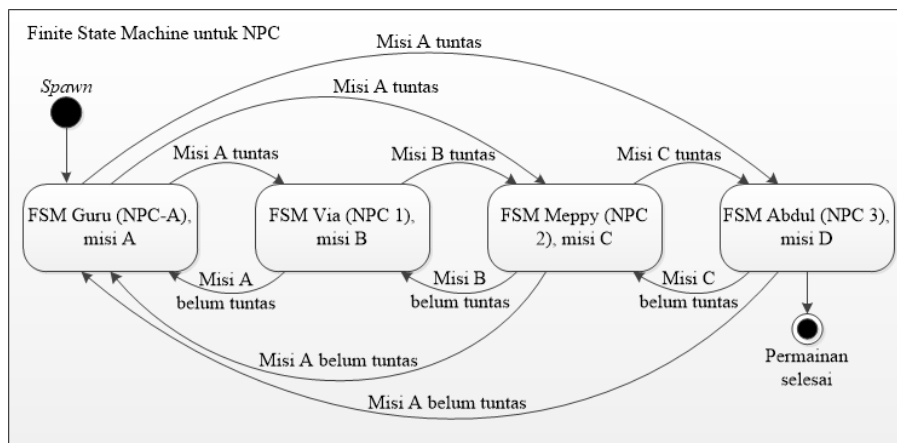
Finite State Machine untuk NPC

Misi A tuntas

Spawn

Misi A tuntas

Misi A tuntas

Misi B tuntas

Misi C tuntas

FSM Guru (NPC-A), misi A

FSM Via (NPC 1), misi B

FSM Meppy (NPC 2), misi C

FSM Abdul (NPC 3), misi D

Misi A belum tuntas

Misi B belum tuntas

Misi C belum tuntas

Misi A belum tuntas

Permainan selesai

Misi A belum tuntas